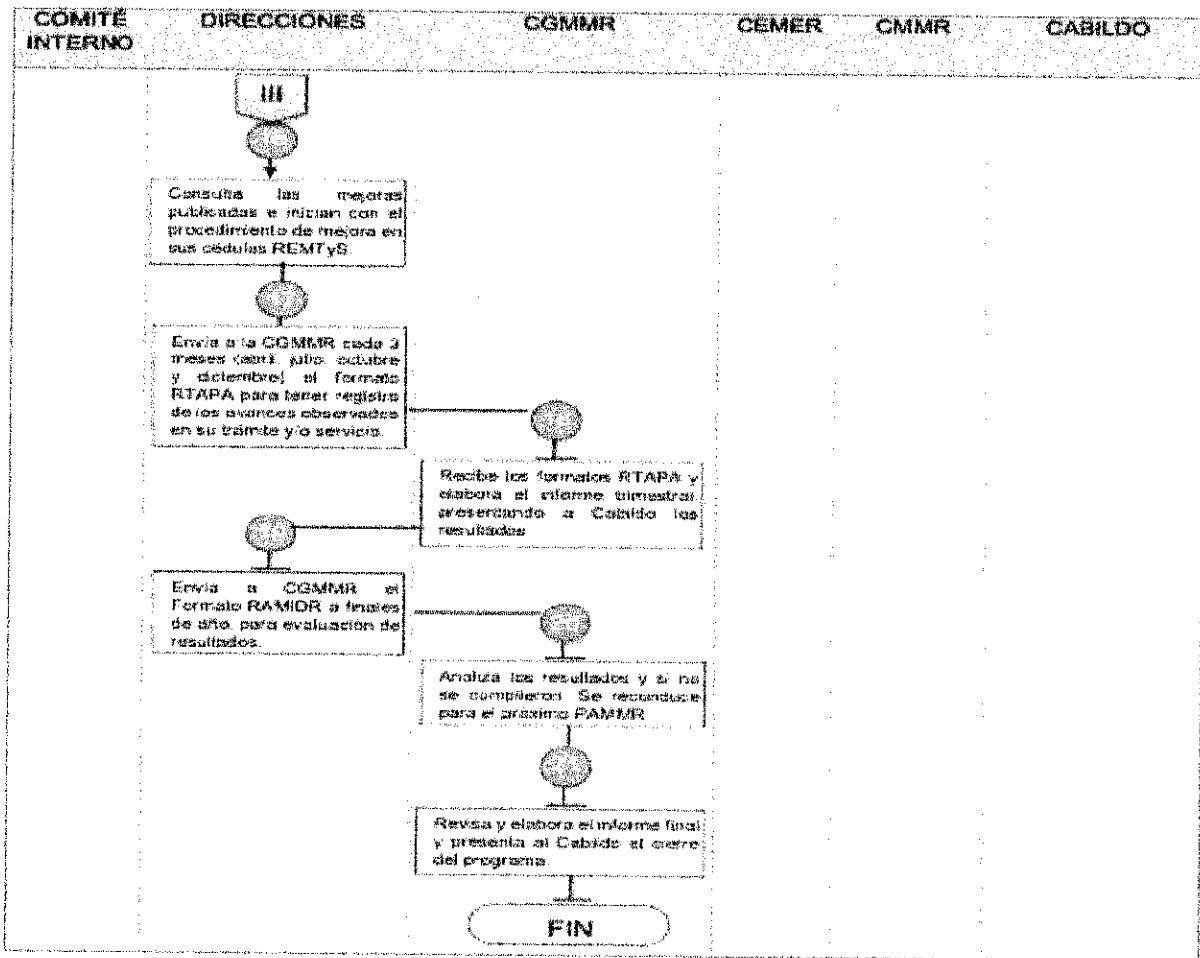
COMITÉ INTERNO

DIRECCIONES

CGMMR

CEMER

CMMR

CABILDO

III

Consulta las mejoras publicadas e inician con el procedimiento de mejora en sus cédulas REMTyS.

Envía a la CGMMR cada 3 meses (abril, julio, octubre y diciembre) el formato RTAPA para tener registro de los avances observados en su trámite y/o servicio.

Recibe los formatos RTAPA y elabora el informe trimestral presentando a Cabildo los resultados.

Envía a CGMMR el Formato RAMIDR a finales de año, para evaluación de resultados.

Analiza los resultados y si no se cumplieron. Se reconduce para el próximo PAMMR

Revisa y elabora el informe final y presenta al Cabildo el cierre del programa.

FIN